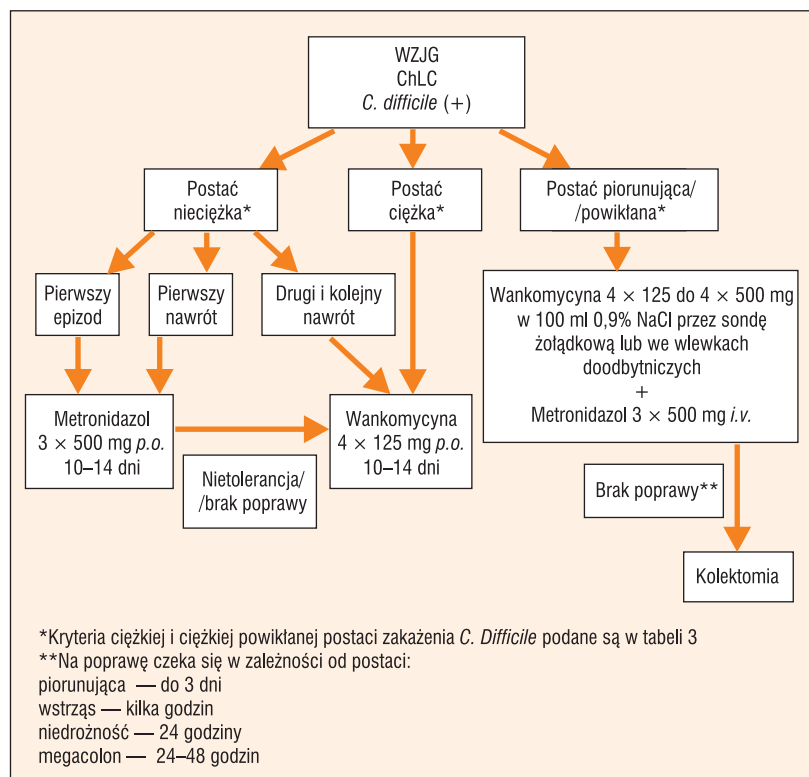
WZJG
ChLC
*C. difficile* (+)

Postać nieciężka*

Postać ciężka*

Postać piorunująca/ /powikłana*

Pierwszy epizod

Pierwszy nawrót

Drugi i kolejny nawrót

Wankomycyna $4 \times 125$ do $4 \times 500$ mg w 100 ml 0,9% NaCl przez sondę żołądkową lub we wlewkach doodbytniczych
+
Metronidazol $3 \times 500$ mg *i.v.*

Metronidazol $3 \times 500$ mg *p.o.* 10–14 dni

Wankomycyna $4 \times 125$ mg *p.o.* 10–14 dni

Nietolerancja/ /brak poprawy

Brak poprawy**

Kolektomia

*Kryteria ciężkiej i ciężkiej powikłanej postaci zakażenia *C. Difficile* podane są w tabeli 3
**Na poprawę czeka się w zależności od postaci:
piorunująca — do 3 dni
wstrząs — kilka godzin
niedrożność — 24 godziny
megacolon — 24–48 godzin